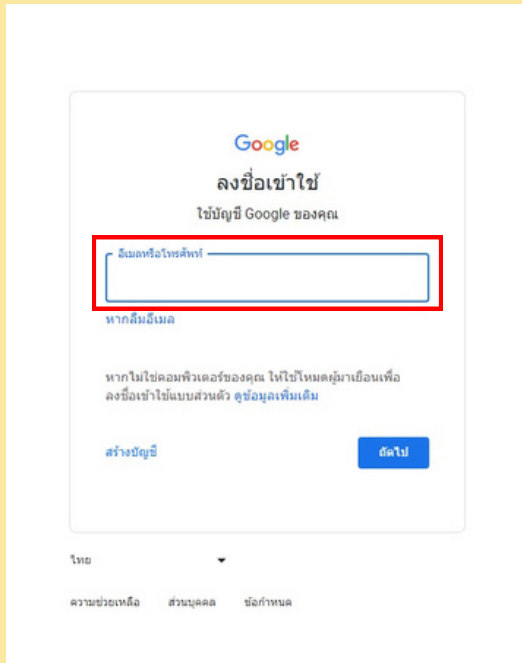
Google

ลงชื่อเข้าใช้

ใช้บัญชี Google ของคุณ

อีเมลหรือโทรศัพท์

หากลืมอีเมล

หากไม่ใช่คอมพิวเตอร์ของคุณ ให้ใช้โหมดผู้มาเยือนเพื่อลงชื่อเข้าใช้แบบส่วนตัว ดูข้อมูลเพิ่มเติม

สร้างบัญชี

ถัดไป

ไทย

ความช่วยเหลือ ส่วนบุคคล ข้อกำหนด